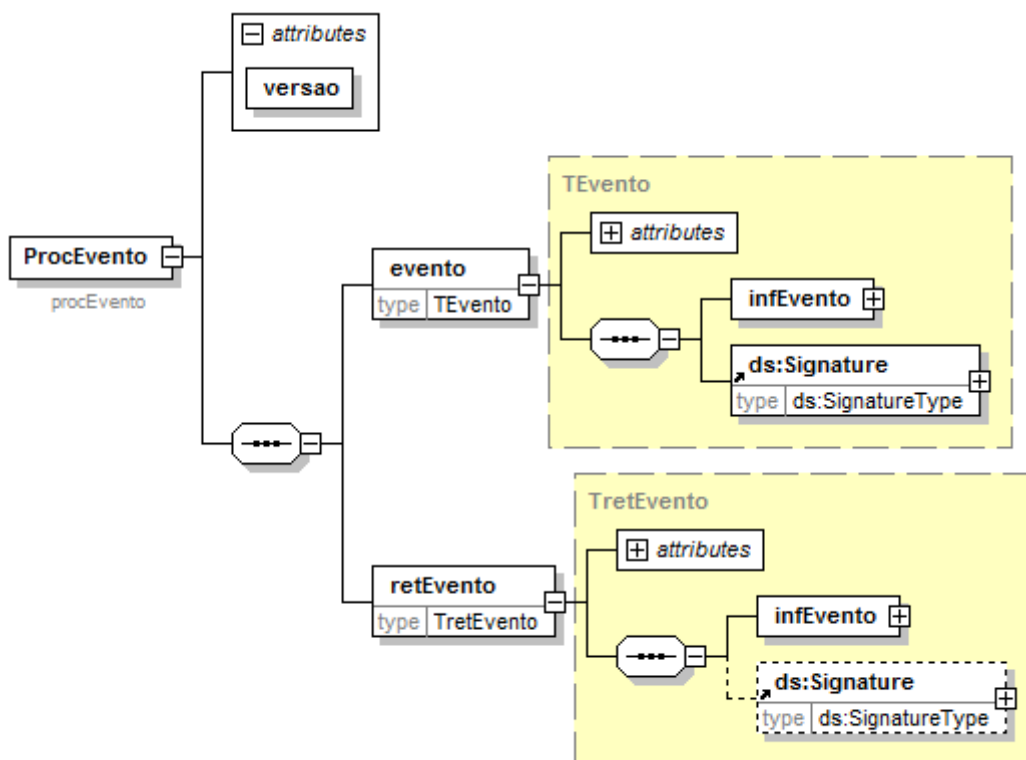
attributes
versao

ProcEvento
procEvento

TEvento
attributes
evento
type TEvento
infEvento
ds:Signature
type ds:SignatureType

TretEvento
attributes
retEvento
type TretEvento
infEvento
ds:Signature
type ds:SignatureType